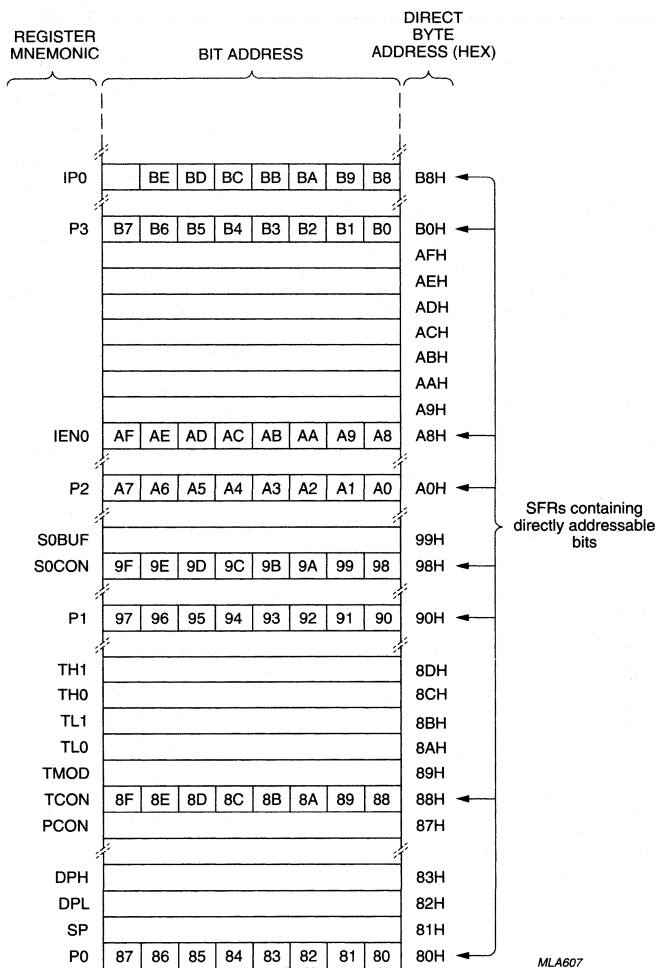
REGISTER MNEMONIC

BIT ADDRESS

DIRECT BYTE ADDRESS (HEX)

| REGISTER MNEMONIC | | | | | | | | | DIRECT BYTE ADDRESS (HEX) |
|---|---|---|---|---|---|---|---|---|---|
| IP0 | | BE | BD | BC | BB | BA | B9 | B8 | B8H |
| P3 | B7 | B6 | B5 | B4 | B3 | B2 | B1 | B0 | B0H |
| | | | | | | | | | AFH |
| | | | | | | | | | AEH |
| | | | | | | | | | ADH |
| | | | | | | | | | ACH |
| | | | | | | | | | ABH |
| | | | | | | | | | AAH |
| | | | | | | | | | A9H |
| IEN0 | AF | AE | AD | AC | AB | AA | A9 | A8 | A8H |
| P2 | A7 | A6 | A5 | A4 | A3 | A2 | A1 | A0 | A0H |
| S0BUF | | | | | | | | | 99H |
| S0CON | 9F | 9E | 9D | 9C | 9B | 9A | 99 | 98 | 98H |
| P1 | 97 | 96 | 95 | 94 | 93 | 92 | 91 | 90 | 90H |
| TH1 | | | | | | | | | 8DH |
| TH0 | | | | | | | | | 8CH |
| TL1 | | | | | | | | | 8BH |
| TL0 | | | | | | | | | 8AH |
| TMOD | | | | | | | | | 89H |
| TCON | 8F | 8E | 8D | 8C | 8B | 8A | 89 | 88 | 88H |
| PCON | | | | | | | | | 87H |
| DPH | | | | | | | | | 83H |
| DPL | | | | | | | | | 82H |
| SP | | | | | | | | | 81H |
| P0 | 87 | 86 | 85 | 84 | 83 | 82 | 81 | 80 | 80H |

SFRs containing directly addressable bits

MLA607